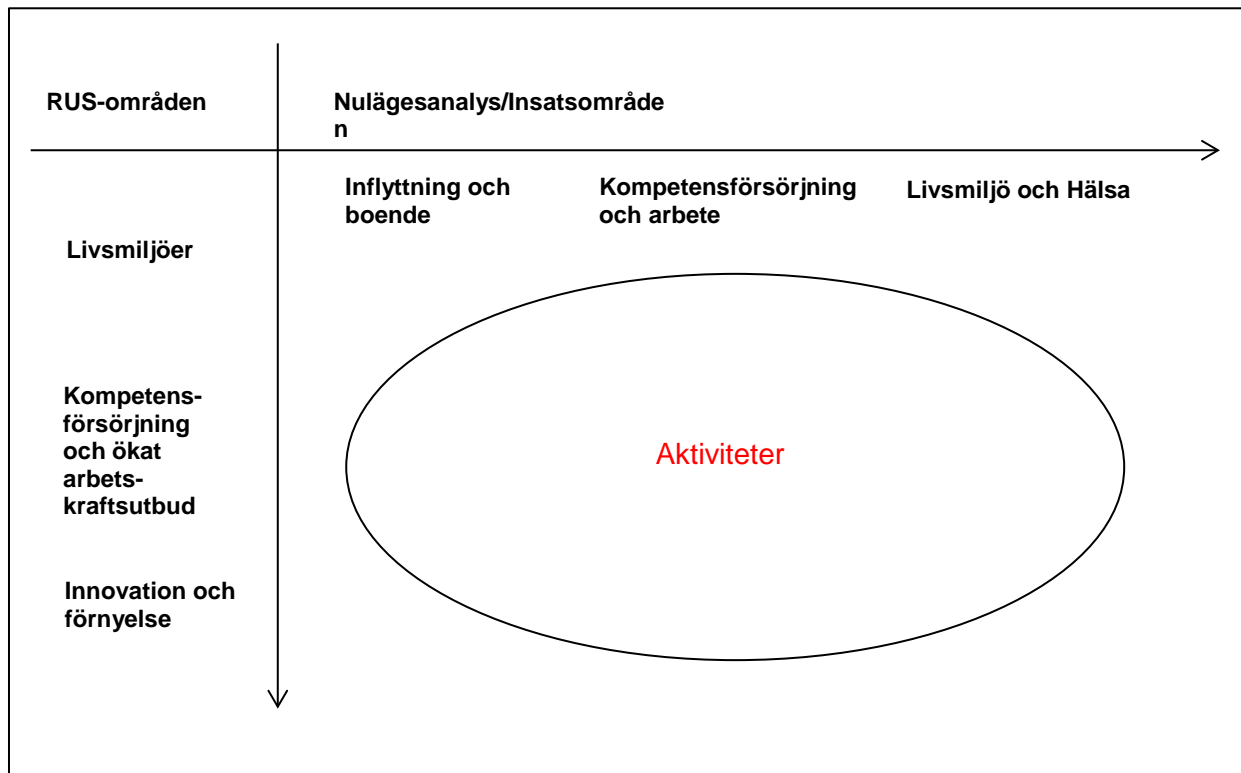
RUS-områden

Nulägesanalys/Insatsområden

Inflyttning och boende

Kompetensförsörjning och arbete

Livsmiljö och Hälsa

Livsmiljöer

Kompetens-försörjning och ökat arbets-kraftsutbud

Innovation och förnyelse

Aktiviteter